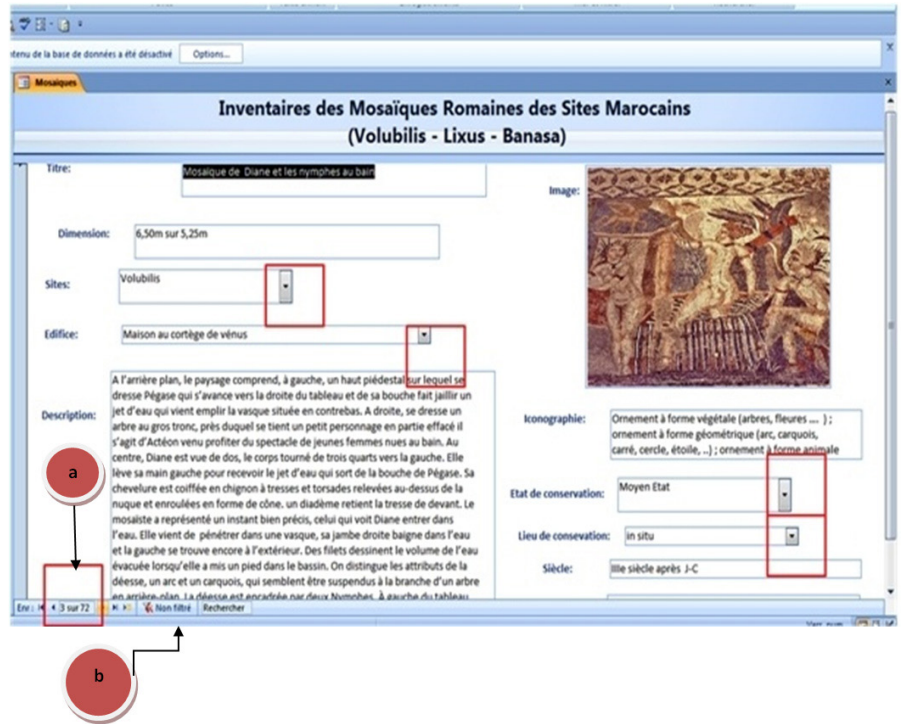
ntenu de la base de données a été désactivé Options...

Mosaïques

Inventaires des Mosaïques Romaines des Sites Marocains
(Volubilis - Lixus - Banasa)

Titre: Mosaïque de Diane et les nymphes au bain

Dimension: 6,50m sur 5,25m

Sites: Volubilis

Edifice: Maison au cortège de vénus

Description: A l'arrière plan, le paysage comprend, à gauche, un haut piédestal sur lequel se dresse Pégase qui s'avance vers la droite du tableau et de sa bouche fait jaillir un jet d'eau qui vient emplir la vasque située en contrebas. A droite, se dresse un arbre au gros tronc, près duquel se tient un petit personnage en partie effacé il s'agit d'Actéon venu profiter du spectacle de jeunes femmes nues au bain. Au centre, Diane est vue de dos, le corps tourné de trois quarts vers la gauche. Elle lève sa main gauche pour recevoir le jet d'eau qui sort de la bouche de Pégase. Sa chevelure est coiffée en chignon à tresses et torsades relevées au-dessus de la nuque et enroulées en forme de cône. un diadème retient la tresse de devant. Le mosaïste a représenté un instant bien précis, celui qui voit Diane entrer dans l'eau. Elle vient de pénétrer dans une vasque, sa jambe droite baigne dans l'eau et la gauche se trouve encore à l'extérieur. Des filets dessinent le volume de l'eau évacuée lorsqu'elle a mis un pied dans le bassin. On distingue les attributs de la déesse, un arc et un carquois, qui semblent être suspendus à la branche d'un arbre en arrière-plan. La déesse est encadrée par deux Nymphes. À gauche du tableau

Image:

Iconographie: Ornement à forme végétale (arbres, fleures ... ) ; ornement à forme géométrique (arc, carquois, carré, cercle, étoile, ..) ; ornement à forme animale

Etat de conservation: Moyen Etat

Lieu de consevation: in situ

Siècle: IIIe siècle après J-C

a

b

Enr : 3 sur 72 Non filtré Rechercher